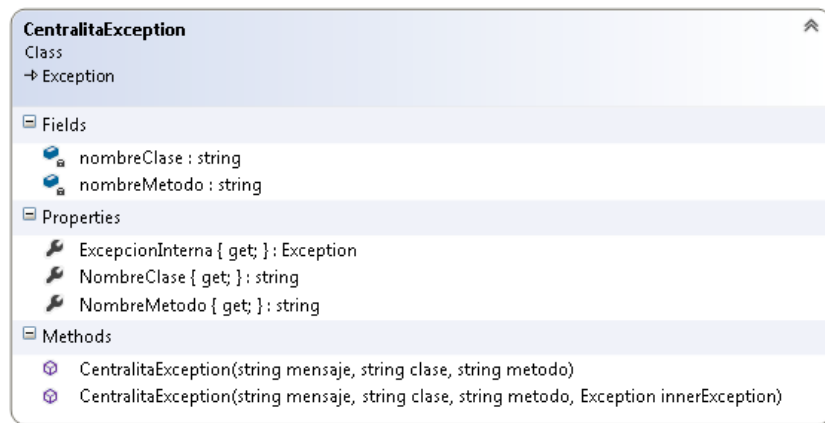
CentralitaException
Class
→ Exception

⊟ Fields

nombreClase : string
nombreMetodo : string

⊟ Properties

ExcepcionInterna { get; } : Exception
NombreClase { get; } : string
NombreMetodo { get; } : string

⊟ Methods

CentralitaException(string mensaje, string clase, string metodo)
CentralitaException(string mensaje, string clase, string metodo, Exception innerException)